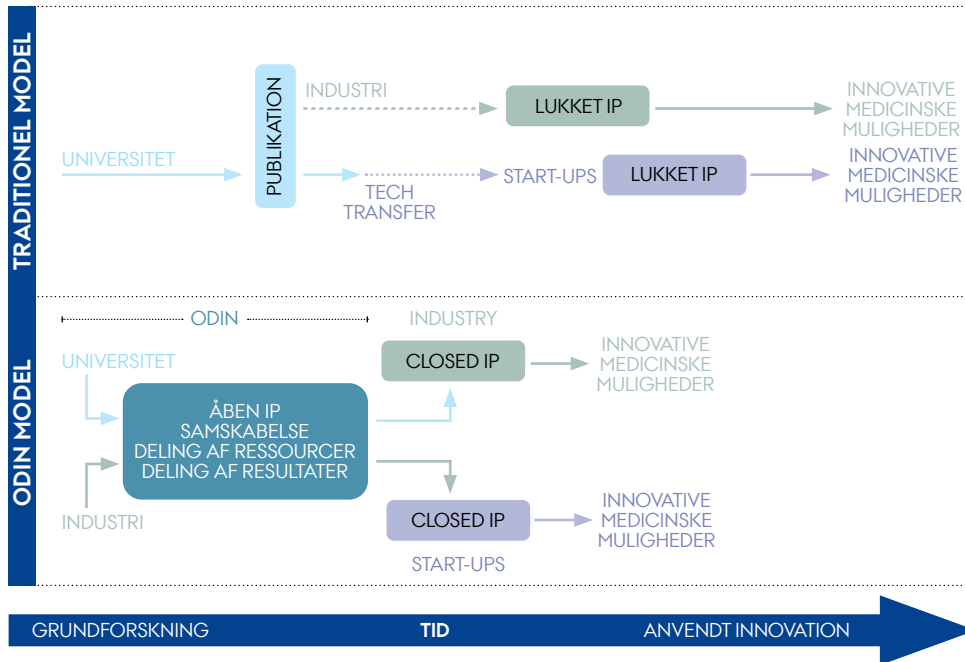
TRADITIONEL MODEL

UNIVERSITET

PUBLIKATION

INDUSTRI

LUKKET IP

INNOVATIVE MEDICINSKE MULIGHEDER

TECH TRANSFER

START-UPS

LUKKET IP

INNOVATIVE MEDICINSKE MULIGHEDER

ODIN MODEL

ODIN

UNIVERSITET

INDUSTRY

CLOSED IP

INNOVATIVE MEDICINSKE MULIGHEDER

ÅBEN IP
SAMSKABELSE
DELING AF RESSOURCER
DELING AF RESULTATER

INDUSTRI

CLOSED IP

INNOVATIVE MEDICINSKE MULIGHEDER

START-UPS

GRUNDFORSKNING

TID

ANVENDT INNOVATION